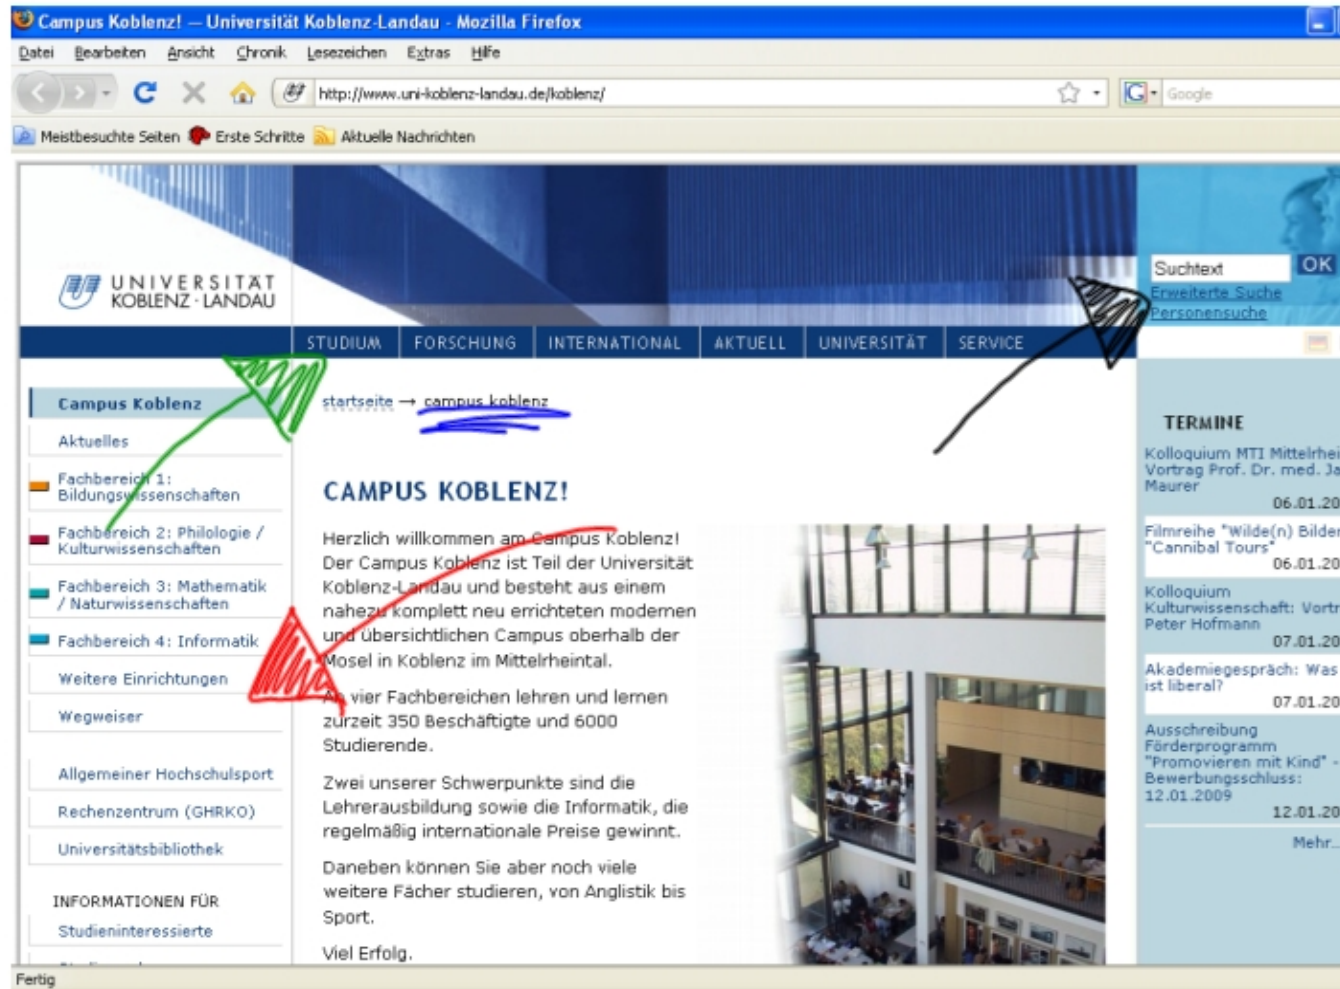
Campus Koblenz! – Universität Koblenz-Landau - Mozilla Firefox

Datei Bearbeiten Ansicht Chronik Lesezeichen Extras Hilfe

http://www.uni-koblenz-landau.de/koblenz/

Google

Meistbesuchte Seiten Erste Schritte Aktuelle Nachrichten

UNIVERSITÄT KOBLENZ · LANDAU

Suchtext OK
Erweiterte Suche
Personensuche

STUDIUM FORSCHUNG INTERNATIONAL AKTUELL UNIVERSITÄT SERVICE

Campus Koblenz
Aktuelles
Fachbereich 1: Bildungswissenschaften
Fachbereich 2: Philologie / Kulturwissenschaften
Fachbereich 3: Mathematik / Naturwissenschaften
Fachbereich 4: Informatik
Weitere Einrichtungen
Wegweiser

Allgemeiner Hochschulsport
Rechenzentrum (GHRKO)
Universitätsbibliothek

INFORMATIONEN FÜR
Studieninteressierte

startseite → campus koblenz

CAMPUS KOBLENZ!

Herzlich willkommen am Campus Koblenz! Der Campus Koblenz ist Teil der Universität Koblenz-Landau und besteht aus einem nahezu komplett neu errichteten modernen und übersichtlichen Campus oberhalb der Mosel in Koblenz im Mittelrheintal.

An vier Fachbereichen lehren und lernen zurzeit 350 Beschäftigte und 6000 Studierende.

Zwei unserer Schwerpunkte sind die Lehrerausbildung sowie die Informatik, die regelmäßig internationale Preise gewinnt.

Daneben können Sie aber noch viele weitere Fächer studieren, von Anglistik bis Sport.

Viel Erfolg.

TERMINE
Kolloquium MTI Mittelrhei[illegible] Vortrag Prof. Dr. med. Ja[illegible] Maurer
06.01.20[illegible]
Filmreihe "Wilde(n) Bilder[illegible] "Cannibal Tours"
06.01.20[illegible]
Kolloquium Kulturwissenschaft: Vortr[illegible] Peter Hofmann
07.01.20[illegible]
Akademiegespräch: Was ist liberal?
07.01.20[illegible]
Ausschreibung Förderprogramm "Promovieren mit Kind" - Bewerbungsschluss: 12.01.2009
12.01.20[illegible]
Mehr...

Fertig